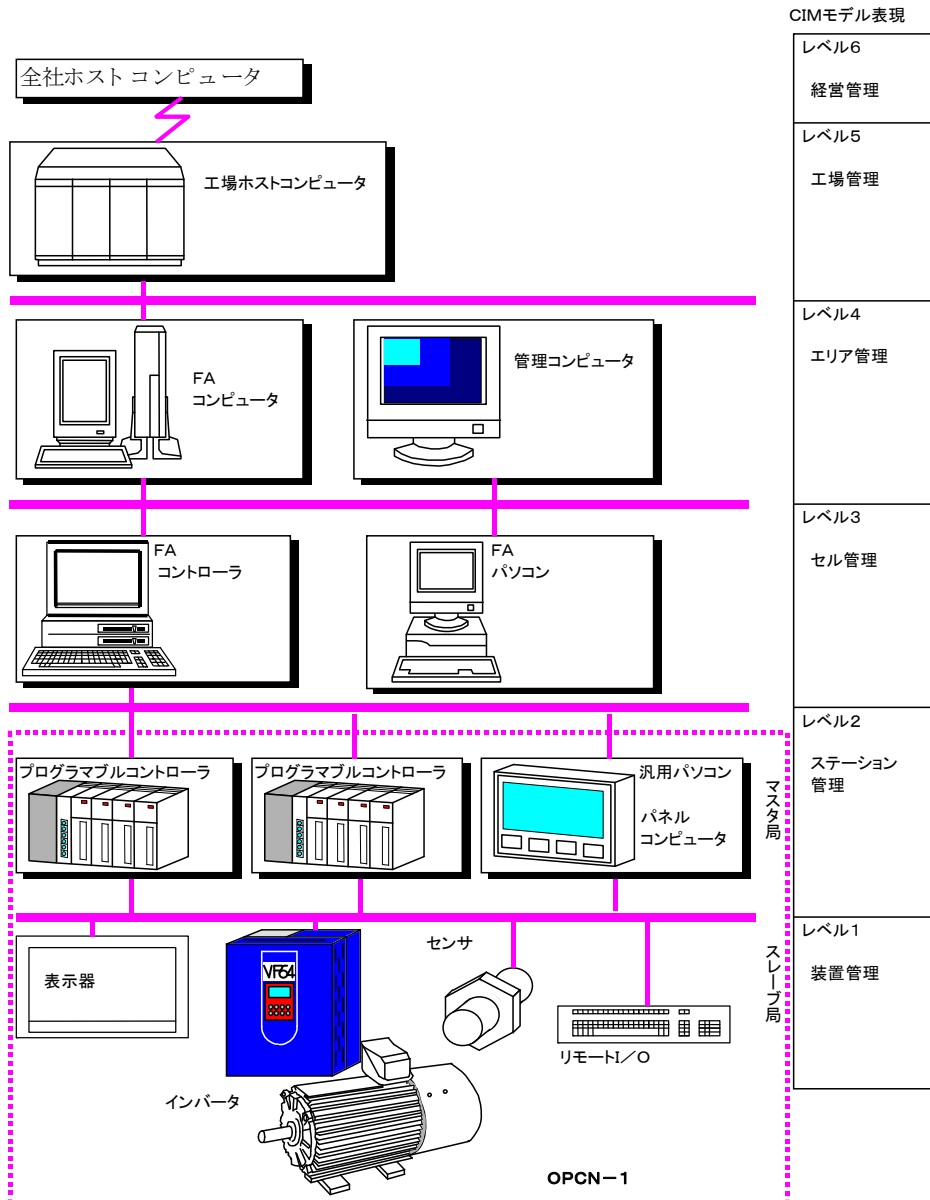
CIMモデル表現

全社ホスト コンピュータ

工場ホストコンピュータ

FA
コンピュータ

管理コンピュータ

FA
コントローラ

FA
パソコン

プログラマブルコントローラ

プログラマブルコントローラ

汎用パソコン

パネル
コンピュータ

マスタ局

表示器

VF54

センサ

スレーブ局

リモートI／O

インバータ

OPCN－1

レベル6
経営管理

レベル5
工場管理

レベル4
エリア管理

レベル3
セル管理

レベル2
ステーション
管理

レベル1
装置管理